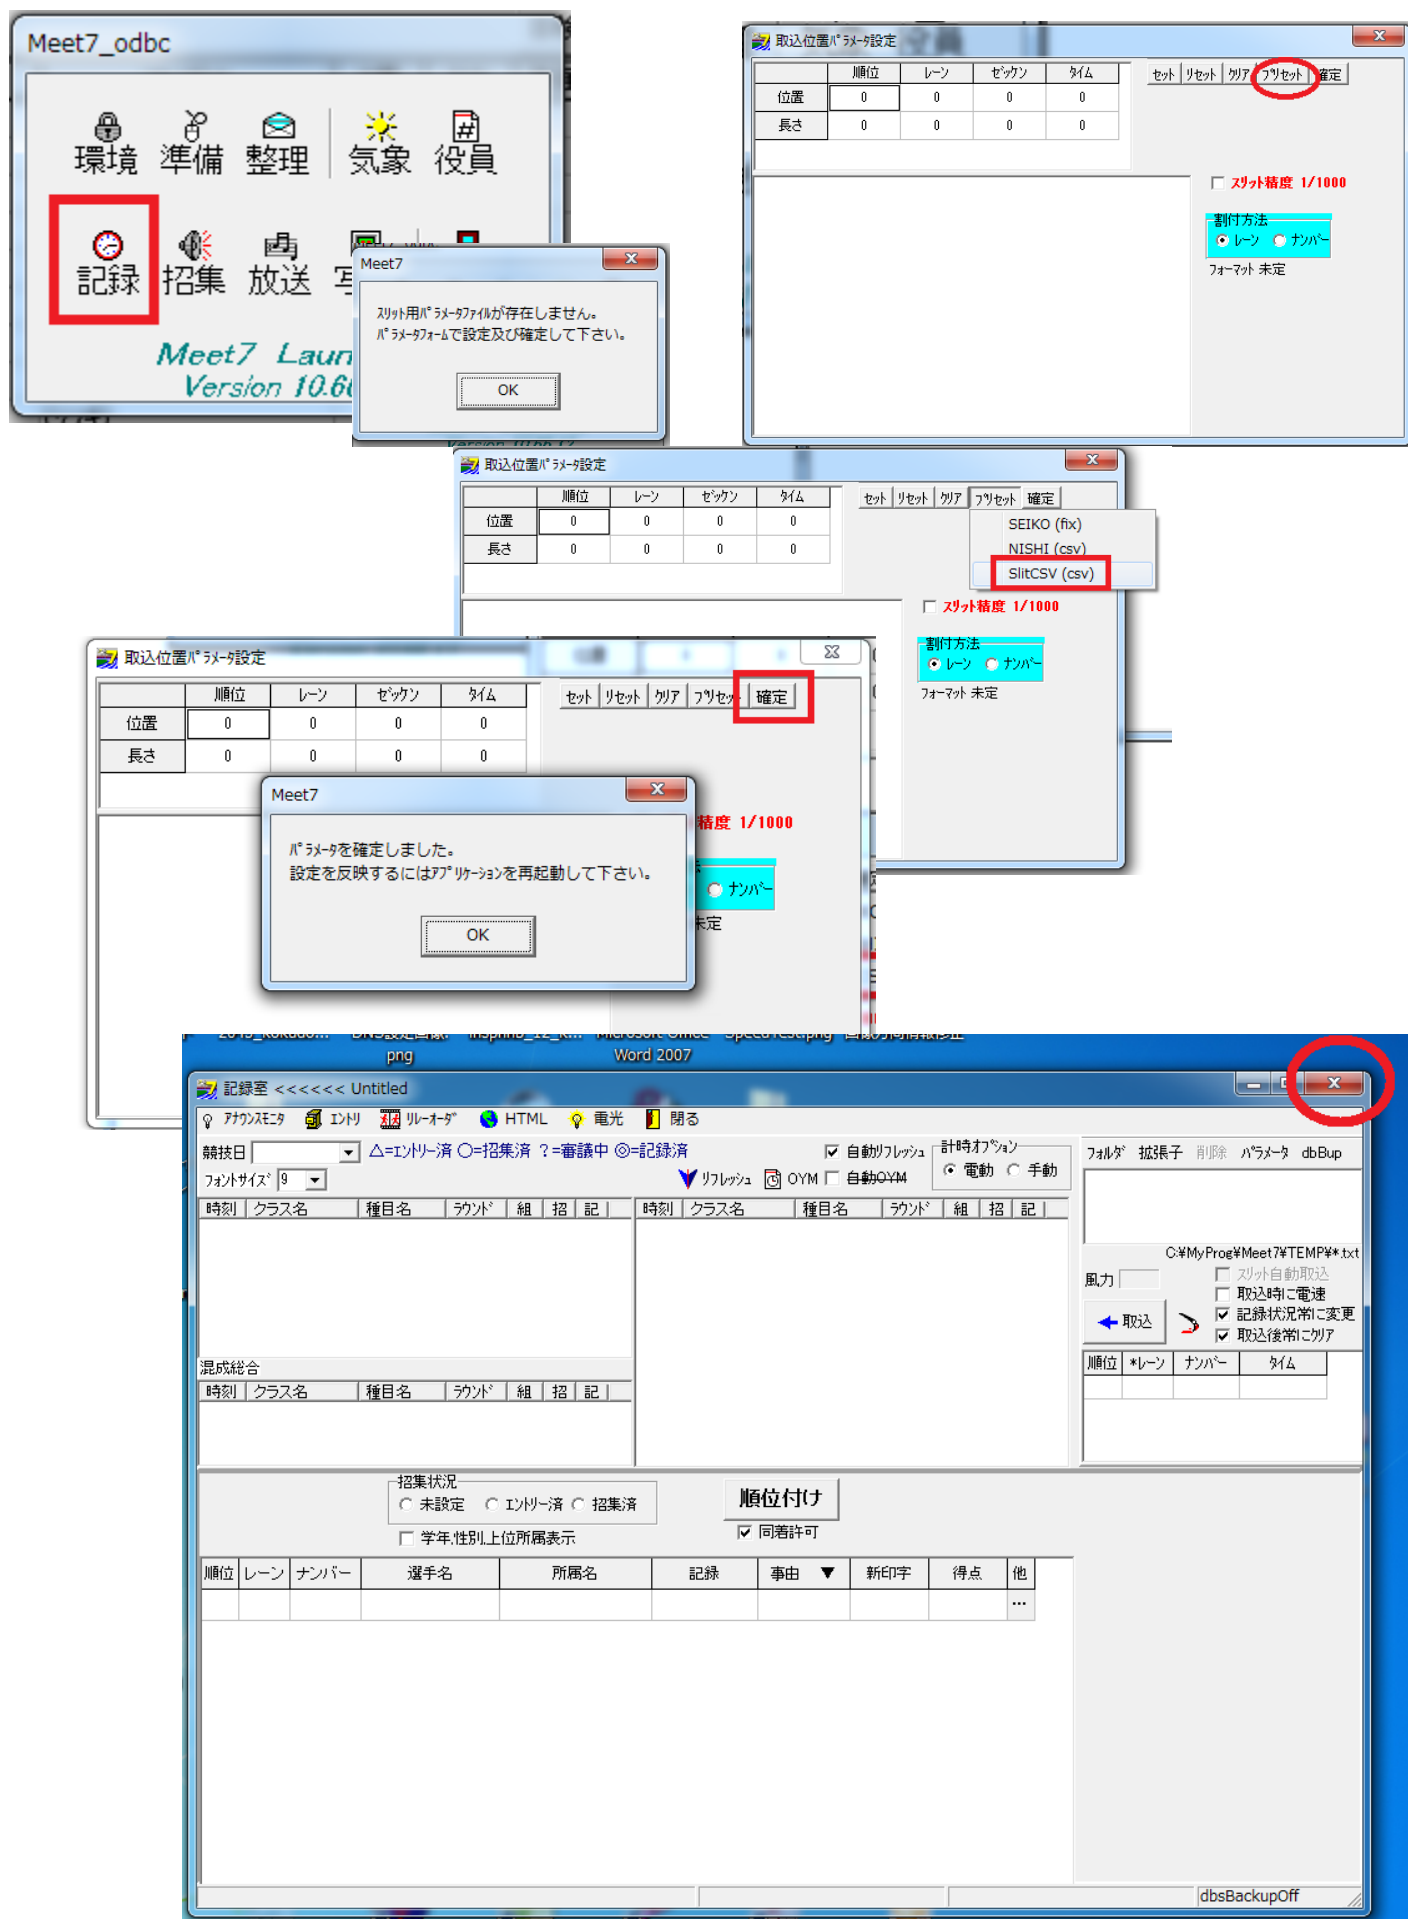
Meet7_odbc

環境 準備 整理 気象 役員

記録 招集 放送 写

Meet7 Laun
Version 10.6

Meet7

ｽﾘｯﾄ用ﾊﾟﾗﾒｰﾀﾌｧｲﾙが存在しません。
ﾊﾟﾗﾒｰﾀﾌｫｰﾑで設定及び確定して下さい。

OK

取込位置ﾊﾟﾗﾒｰﾀ設定

| | 順位 | ﾚｰﾝ | ｾﾞｯｹﾝ | ﾀｲﾑ |
|---|---|---|---|---|
| 位置 | 0 | 0 | 0 | 0 |
| 長さ | 0 | 0 | 0 | 0 |

ｾｯﾄ ﾘｾｯﾄ ｸﾘｱ ﾌﾟﾘｾｯﾄ 確定

ｽﾘｯﾄ精度 1/1000

割付方法
ﾚｰﾝ ﾅﾝﾊﾞｰ

ﾌｫｰﾏｯﾄ 未定

取込位置ﾊﾟﾗﾒｰﾀ設定

| | 順位 | ﾚｰﾝ | ｾﾞｯｹﾝ | ﾀｲﾑ |
|---|---|---|---|---|
| 位置 | 0 | 0 | 0 | 0 |
| 長さ | 0 | 0 | 0 | 0 |

ｾｯﾄ ﾘｾｯﾄ ｸﾘｱ ﾌﾟﾘｾｯﾄ 確定

SEIKO (fix)
NISHI (csv)
SlitCSV (csv)

ｽﾘｯﾄ精度 1/1000

割付方法
ﾚｰﾝ ﾅﾝﾊﾞｰ

ﾌｫｰﾏｯﾄ 未定

取込位置ﾊﾟﾗﾒｰﾀ設定

| | 順位 | ﾚｰﾝ | ｾﾞｯｹﾝ | ﾀｲﾑ |
|---|---|---|---|---|
| 位置 | 0 | 0 | 0 | 0 |
| 長さ | 0 | 0 | 0 | 0 |

ｾｯﾄ ﾘｾｯﾄ ｸﾘｱ ﾌﾟﾘｾｯﾄ 確定

Meet7

ﾊﾟﾗﾒｰﾀを確定しました。
設定を反映するにはｱﾌﾟﾘｹｰｼｮﾝを再起動して下さい。

OK

精度 1/1000
ﾅﾝﾊﾞｰ
未定

png Word 2007

記録室 <<<<<< Untitled

ｱﾅｳﾝｽﾓﾆﾀ ｴﾝﾄﾘ ﾘﾚｰｵｰﾀﾞ HTML 電光 閉る

競技日 △=ｴﾝﾄﾘｰ済 ○=招集済 ？=審議中 ◎=記録済 自動ﾘﾌﾚｯｼｭ 計時ｵﾌﾟｼｮﾝ 電動 手動 ﾌｫﾙﾀﾞ 拡張子 削除 ﾊﾟﾗﾒｰﾀ dbBup

ﾌｫﾝﾄｻｲｽﾞ 9 ﾘﾌﾚｯｼｭ OYM 自動OYM

時刻 クラス名 種目名 ﾗｳﾝﾄﾞ 組 招 記 時刻 クラス名 種目名 ﾗｳﾝﾄﾞ 組 招 記

C:¥MyProg¥Meet7¥TEMP¥*.txt
風力 ｽﾘｯﾄ自動取込
取込時に電速
取込 記録状況常に変更
取込後常にｸﾘｱ

順位 *ﾚｰﾝ ﾅﾝﾊﾞｰ ﾀｲﾑ

混成総合
時刻 クラス名 種目名 ﾗｳﾝﾄﾞ 組 招 記

招集状況
未設定 ｴﾝﾄﾘｰ済 招集済
学年.性別.上位所属表示

順位付け
同着許可

| 順位 | レーン | ナンバー | 選手名 | 所属名 | 記録 | 事由 ▼ | 新印字 | 得点 | 他 |
|---|---|---|---|---|---|---|---|---|---|
| | | | | | | | | | ... |

dbsBackupOff